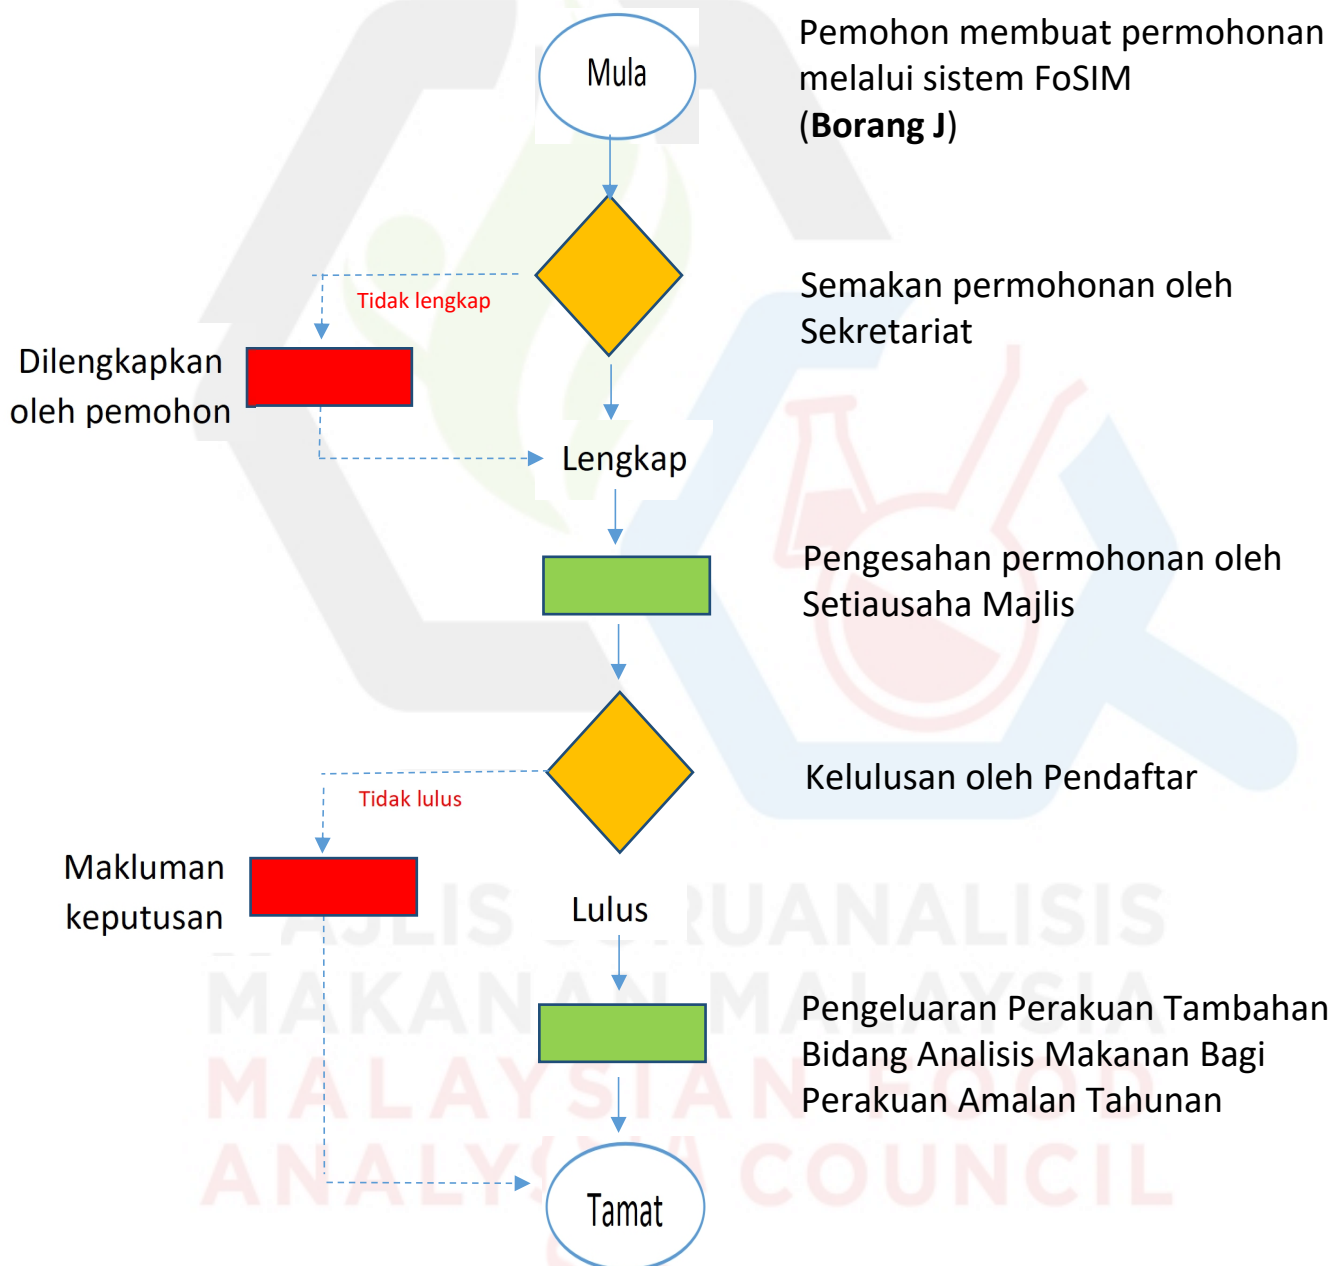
Mula

Pemohon membuat permohonan melalui sistem FoSIM (**Borang J**)

Tidak lengkap

Semakan permohonan oleh Sekretariat

Dilengkapkan oleh pemohon

Lengkap

Pengesahan permohonan oleh Setiausaha Majlis

Tidak lulus

Kelulusan oleh Pendaftar

Makluman keputusan

Lulus

Pengeluaran Perakuan Tambahan Bidang Analisis Makanan Bagi Perakuan Amalan Tahunan

Tamat

MAJLIS JURUANALISIS MAKANAN MALAYSIA
MALAYSIAN FOOD ANALYSTS COUNCIL